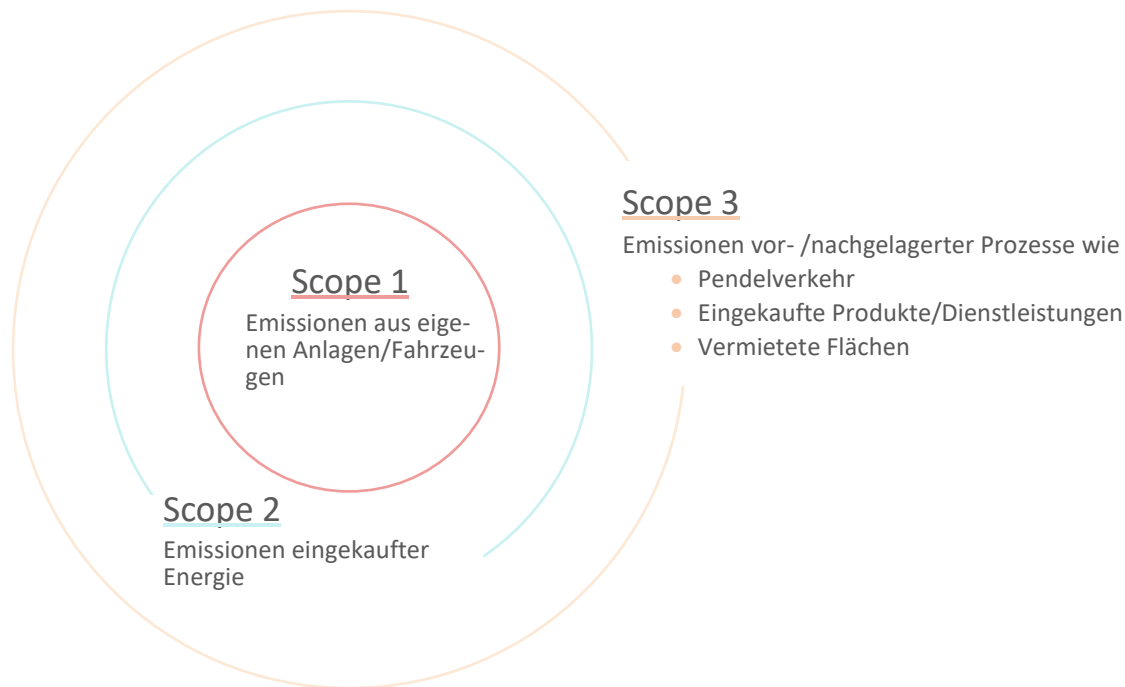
Scope 1

Emissionen aus eigenen Anlagen/Fahrzeugen

Scope 2

Emissionen eingekaufter Energie

Scope 3

Emissionen vor- /nachgelagerter Prozesse wie

- Pendelverkehr
- Eingekaufte Produkte/Dienstleistungen
- Vermietete Flächen